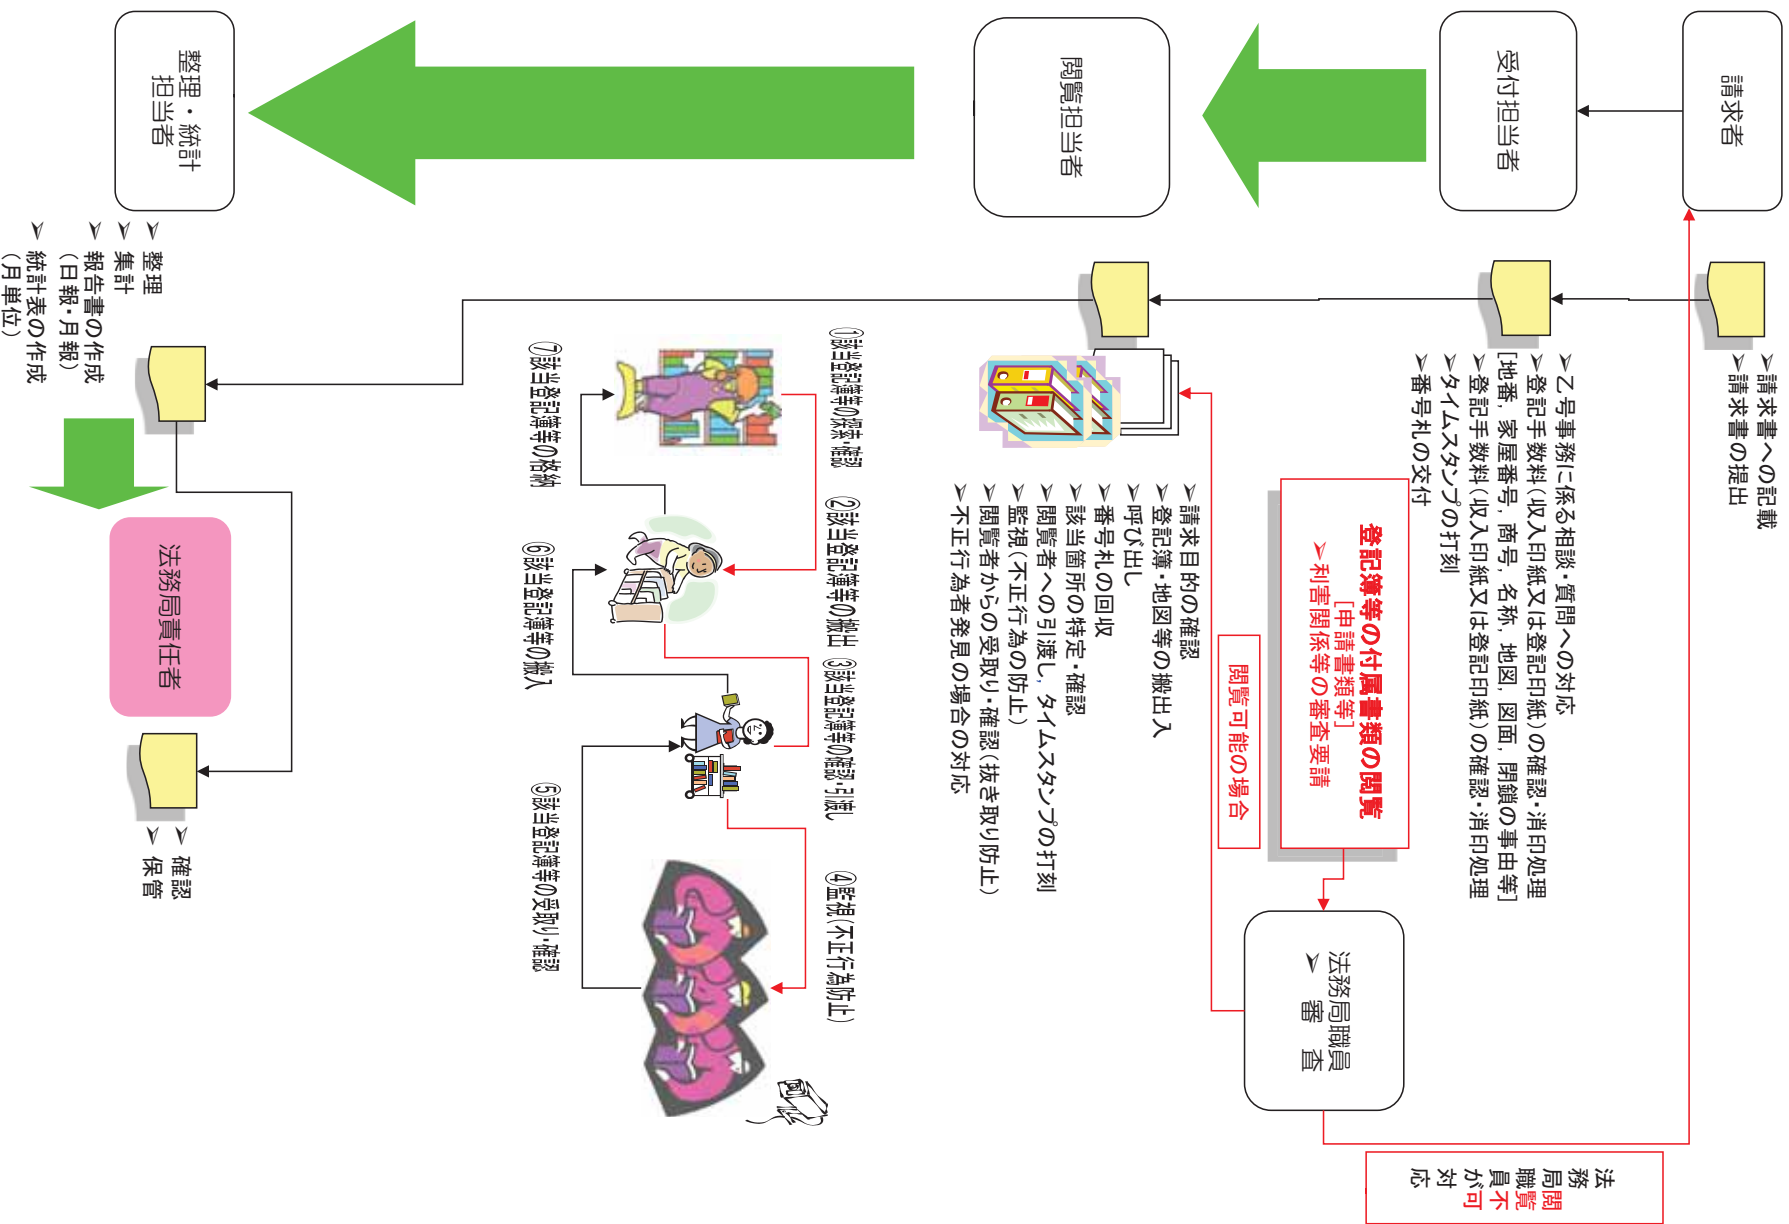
請求者

受付担当者

閲覧担当者

整理・統計担当者

➢請求書への記載
➢請求書の提出

➢乙号事務に係る相談・質問への対応
➢登記手数料（収入印紙又は登記印紙）の確認・消印処理
［地番，家屋番号，商号，名称，地図，図面，閉鎖の事由等］
➢登記手数料（収入印紙又は登記印紙）の確認・消印処理
➢タイムスタンプの打刻
➢番号札の交付

登記簿等の付属書類の閲覧
［申請書類等］
➢利害関係等の審査要請

閲覧可能の場合

法務局職員
➢審査

法務局職員対応
閲覧不可

➢請求目的の確認
➢登記簿・地図等の搬出入
➢呼び出し
➢番号札の回収
➢該当箇所の特定・確認
➢閲覧者への引渡し，タイムスタンプの打刻
➢監視（不正行為の防止）
➢閲覧者からの受取り・確認（抜き取り防止）
➢不正行為者発見の場合の対応

①該当登記簿等の探索・確認
②該当登記簿等の搬出
③該当登記簿等の確認・引渡し
④監視（不正行為防止）
⑤該当登記簿等の受取り・確認
⑥該当登記簿等の搬入
⑦該当登記簿等の格納

➢整理
➢集計
➢報告書の作成（日報・月報）
➢統計表の作成（月単位）

法務局責任者

➢確認
➢保管